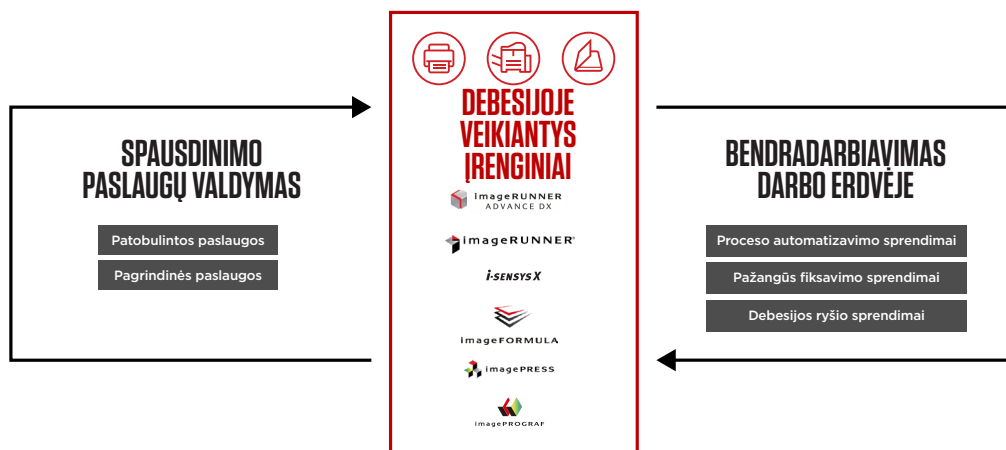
DEBESIJOJE VEIKIANTYS ĮRENGINIAI

imageRUNNER ADVANCE DX

imageRUNNER®

i-SENSYS X

imageFORMULA

imagePRESS

imagePROGRAF

SPAUSDINIMO PASLAUGŲ VALDYMAS

Patobulintos paslaugos

Pagrindinės paslaugos

BENDRADARBIAVIMAS DARBO ERDVĖJE

Proceso automatizavimo sprendimai

Pažangūs fiksavimo sprendimai

Debesijos ryšio sprendimai